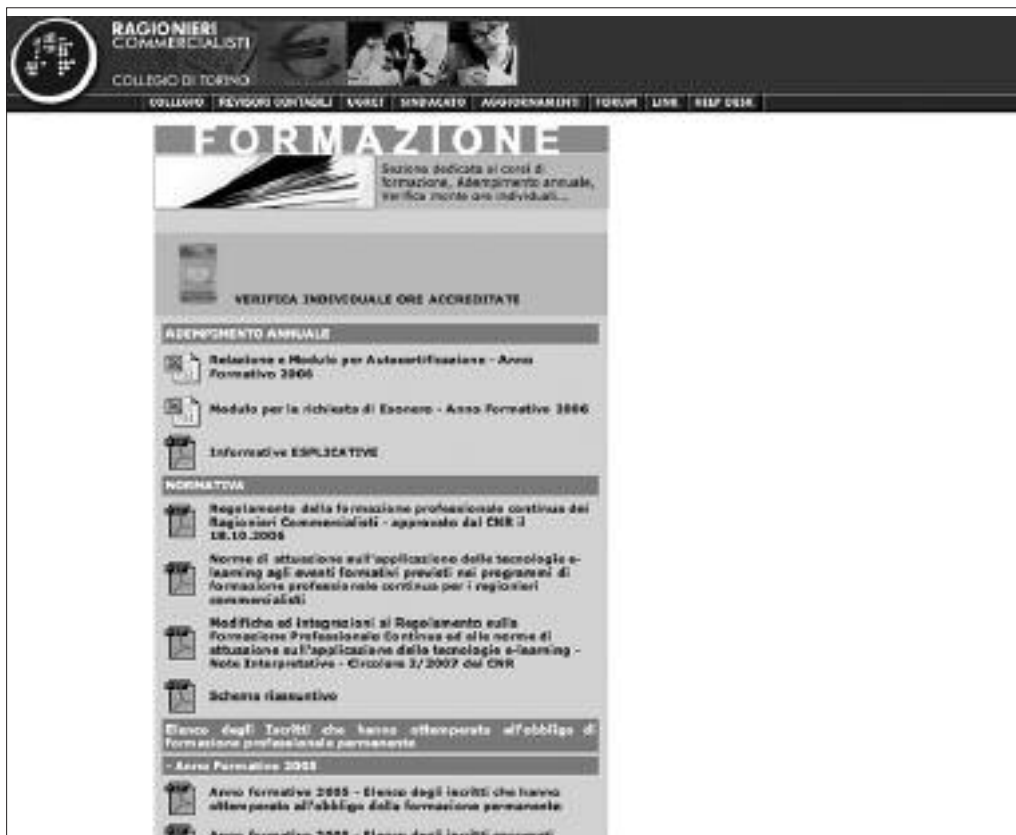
RAGIONIERI
COMMERCIALISTI

COLLEGIO DI TORINO

COLLEGIO | REVISORI CONTABILI | EVENTI | SINDACATO | AGGIORNAMENTI | FORUM | LINK | HELP DESK

FORMAZIONE

Sezione dedicata ai corsi di formazione, Adempimento annuale, Verifica monte ore individuali...

VERIFICA INDIVIDUALE ORE ACCREDITATE

ADEMPIMENTO ANNUALE

Relazione e Modulo per Autocertificazione - Anno Formativo 2006

Modulo per la richiesta di Esonero - Anno Formativo 2006

Informative ESPLICATIVE

NORMATIVA

Regolamento della formazione professionale continua dei Ragionieri Commercialisti - approvato dal CNR il 18.10.2005

Norme di attuazione sull'applicazione delle tecnologie e-learning agli eventi formativi previsti nei programmi di formazione professionale continua per i ragionieri commercialisti

Modifiche ed integrazioni al Regolamento sulla Formazione Professionale Continua ed alle norme di attuazione sull'applicazione delle tecnologie e-learning - Note Interpretative - Circolare 3/2007 del CNR

Schema riassuntivo

Elenco degli Iscritti che hanno ottemperato all'obbligo di formazione professionale permanente

- Anno Formativo 2005

Anno formativo 2005 - Elenco degli iscritti che hanno ottemperato all'obbligo della formazione permanente

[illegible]